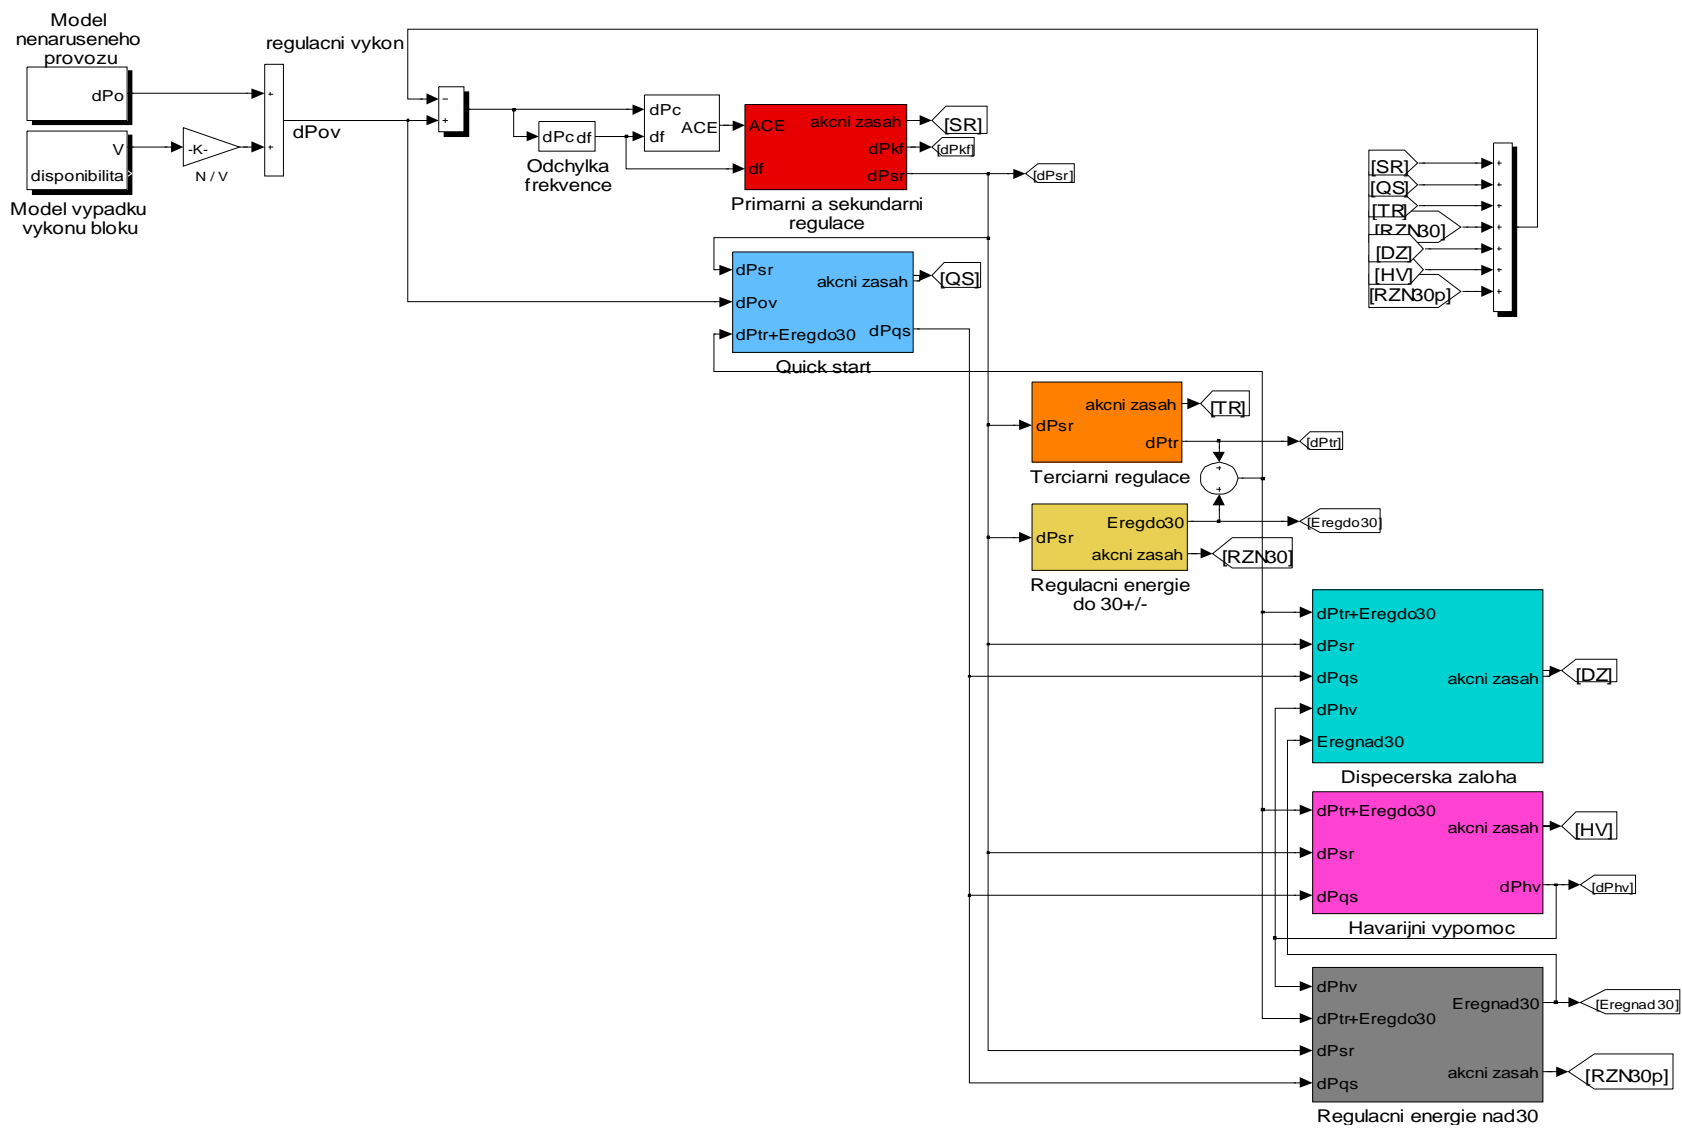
Model nenaruseneho provozu

dPo

V

disponibilita

Model vypadku vykonu bloku

-K-

N / V

regulacni vykon

dPov

dPc df

Odchylka frekvence

dPc

df

ACE

ACE

df

akcni zasah

dPkf

dPsr

Primarni a sekundarni regulace

[SR]

[dPkf]

[dPsr]

dPsr

dPov

dPtr+Eregdo30

akcni zasah

dPqs

Quick start

[QS]

[SR]
[QS]
[TR]
[RZN30]
[DZ]
[HV]
[RZN30p]

dPsr

akcni zasah

dPtr

Terciarni regulace

[TR]

[dPtr]

dPsr

Eregdo30

akcni zasah

Regulacni energie do 30+/-

[Eregdo30]

[RZN30]

dPtr+Eregdo30
dPsr
dPqs
dPhv
Eregnad30

akcni zasah

Dispecerska zaloha

[DZ]

dPtr+Eregdo30
dPsr
dPqs

akcni zasah

dPhv

Havarijni vypomoc

[HV]

[dPhv]

dPhv
dPtr+Eregdo30
dPsr
dPqs

Eregnad30

akcni zasah

Regulacni energie nad30

[Eregnad30]

[RZN30p]